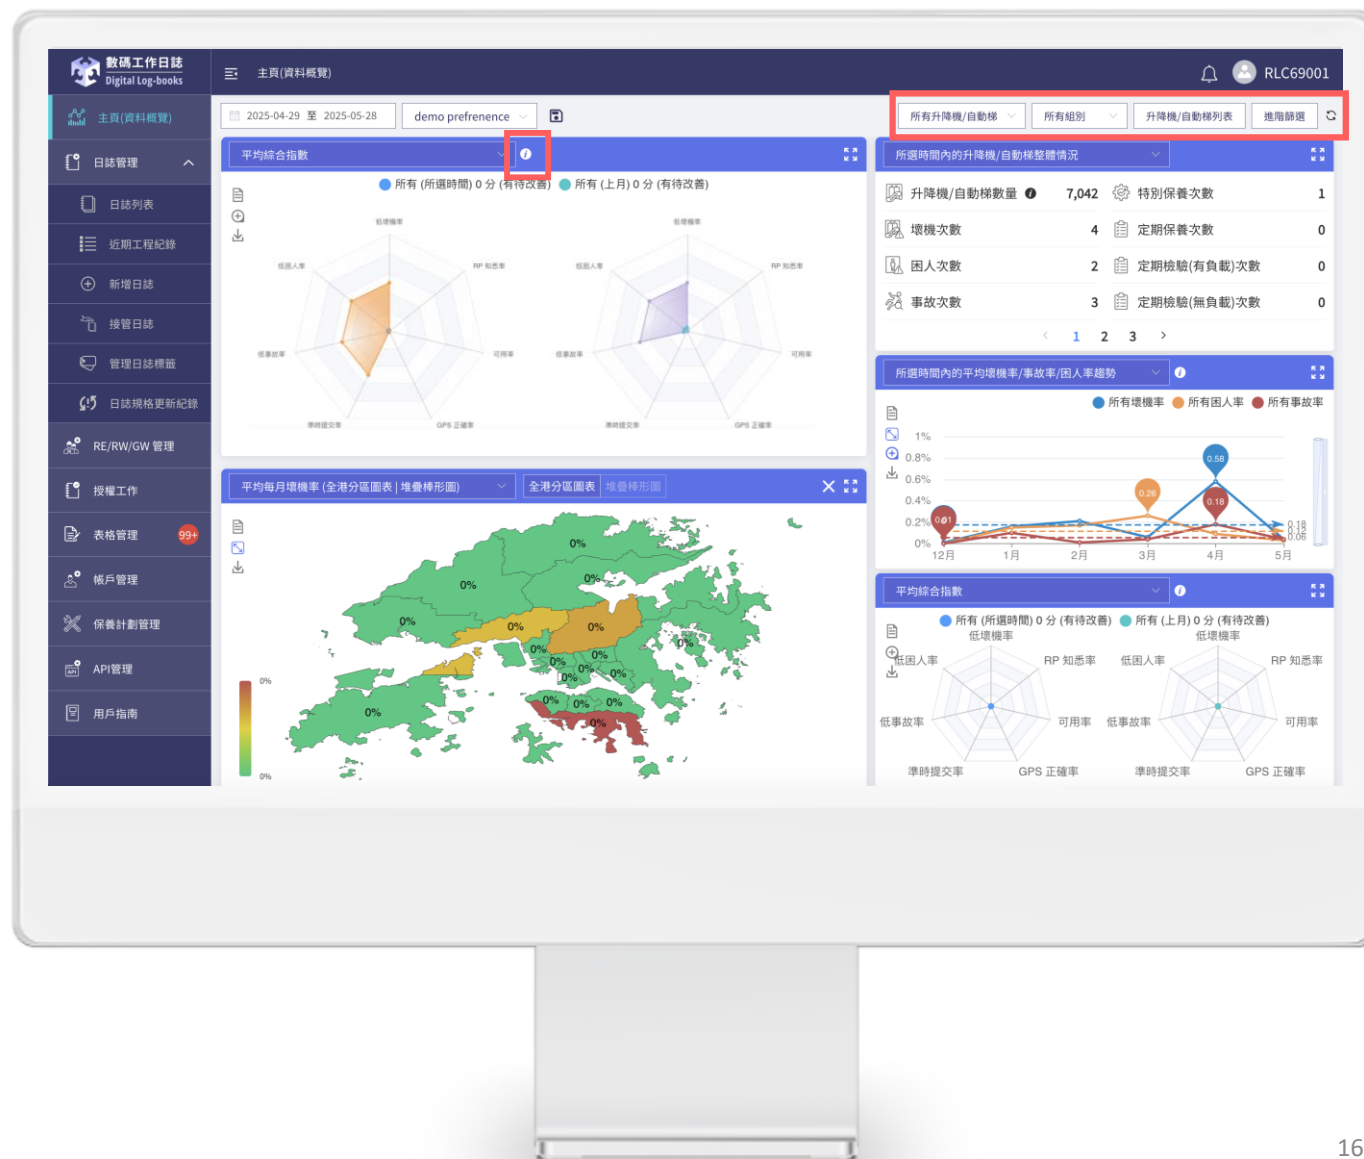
數碼工作日誌
Digital Log-books

主頁(資料概覽)

RLC69001

主頁(資料概覽)
日誌管理
日誌列表
近期工程紀錄
新增日誌
接管日誌
管理日誌標籤
日誌規格更新紀錄
RE/RW/GW 管理
授權工作
表格管理 99+
帳戶管理
保養計劃管理
API管理
用戶指南

2025-04-29 至 2025-05-28
demo prefrenence

所有升降機/自動梯
所有組別
升降機/自動梯列表
進階篩選

平均綜合指數
所有 (所選時間) 0 分 (有待改善)
所有 (上月) 0 分 (有待改善)

低壞機率
RP 知悉率
低困人率
可用率
低事故率
GPS 正確率
準時提交率

所選時間內的升降機/自動梯整體情況

| 升降機/自動梯數量 | 7,042 | 特別保養次數 | 1 |
|---|---|---|---|
| 壞機次數 | 4 | 定期保養次數 | 0 |
| 困人次數 | 2 | 定期檢驗(有負載)次數 | 0 |
| 事故次數 | 3 | 定期檢驗(無負載)次數 | 0 |

‹ 1 2 3 ›

所選時間內的平均壞機率/事故率/困人率趨勢
所有壞機率 所有困人率 所有事故率
1%
0.8%
0.6%
0.4%
0.2%
0%
0.58
0.26
0.18
0.01
0.18
0.12
0.06
12月 1月 2月 3月 4月 5月

平均每月壞機率 (全港分區圖表 | 堆疊棒形圖)
全港分區圖表
堆疊棒形圖

0%

平均綜合指數
所有 (所選時間) 0 分 (有待改善)
所有 (上月) 0 分 (有待改善)
低壞機率
RP 知悉率
低困人率
可用率
低事故率
準時提交率
GPS 正確率

16